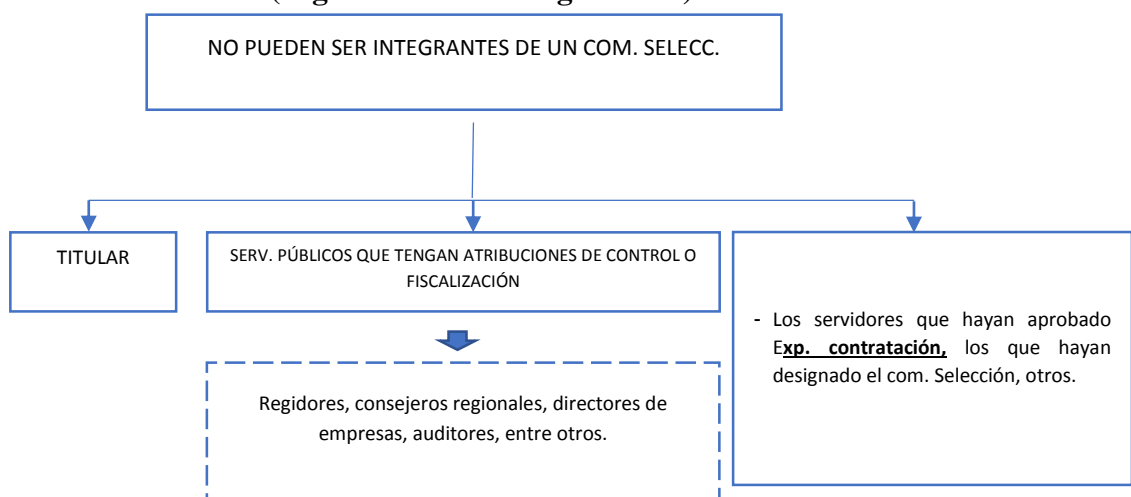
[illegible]

NO PUEDEN SER INTEGRANTES DE UN COM. SELECC.

TITULAR

SERV. PÚBLICOS QUE TENGAN ATRIBUCIONES DE CONTROL O FISCALIZACIÓN

Regidores, consejeros regionales, directores de empresas, auditores, entre otros.

- Los servidores que hayan aprobado Exp. contratación, los que hayan designado el com. Selección, otros.